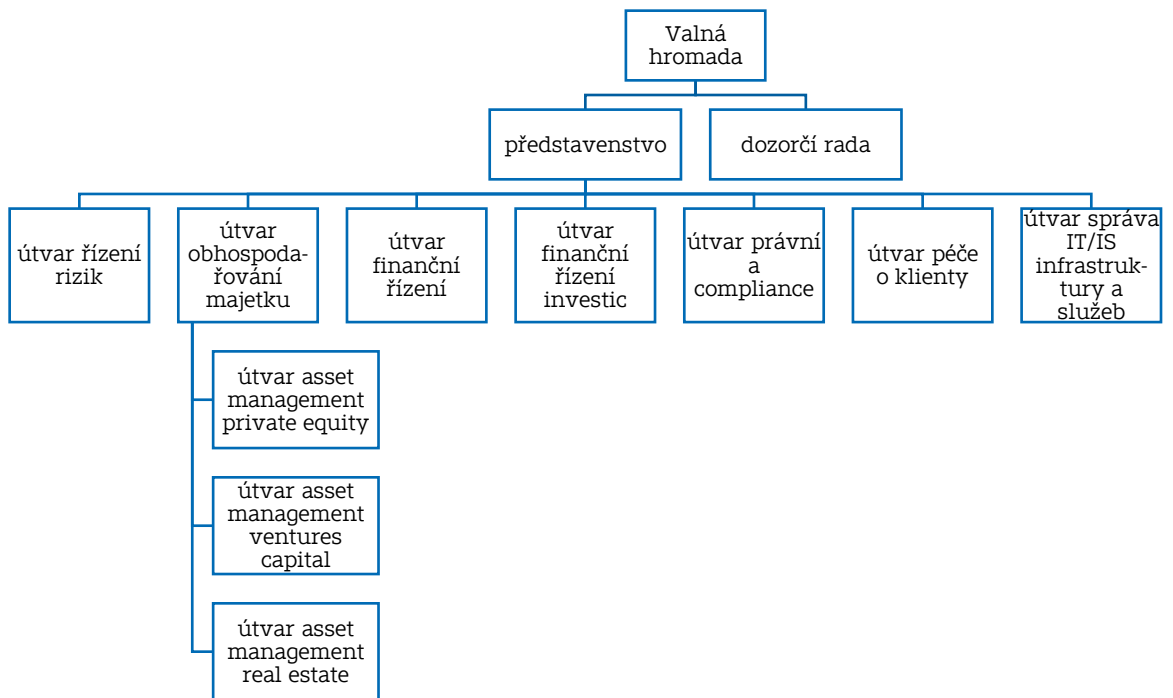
Valná hromada

představenstvo

dozorčí rada

útvar řízení rizik

útvar obhospodařování majetku

útvar finanční řízení

útvar finanční řízení investic

útvar právní a compliance

útvar péče o klienty

útvar správa IT/IS infrastruktury a služeb

útvar asset management private equity

útvar asset management ventures capital

útvar asset management real estate